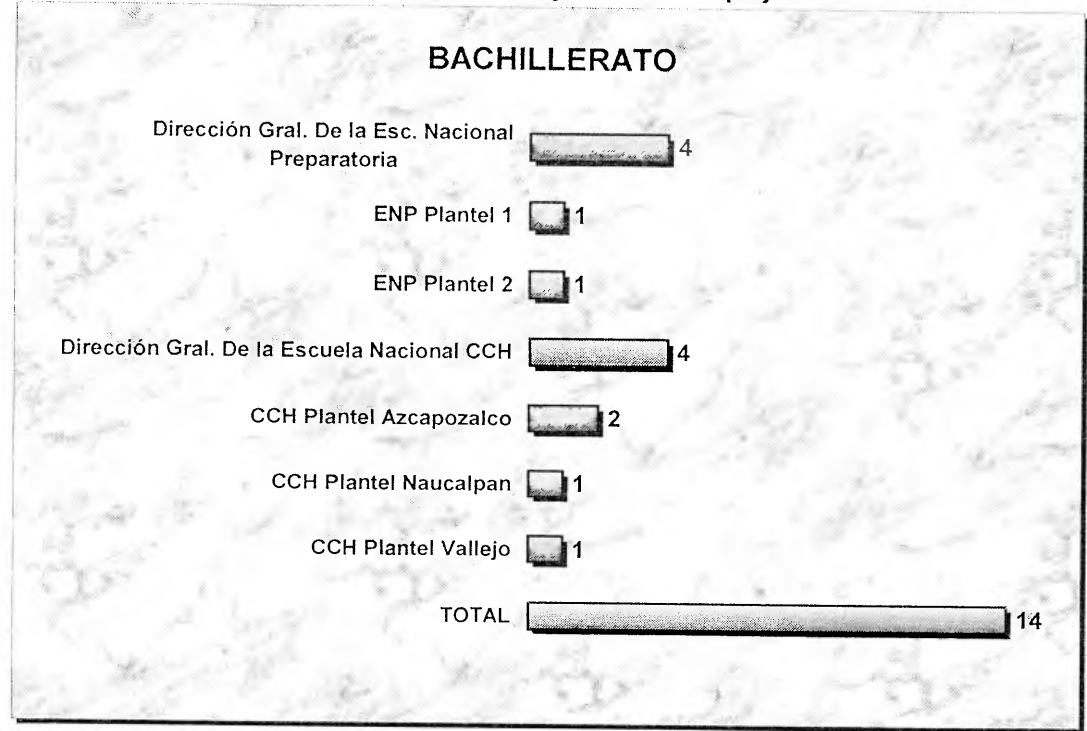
BACHILLERATO

Dirección Gral. De la Esc. Nacional Preparatoria 4

ENP Plantel 1 1

ENP Plantel 2 1

Dirección Gral. De la Escuela Nacional CCH 4

CCH Plantel Azcapozalco 2

CCH Plantel Naucalpan 1

CCH Plantel Vallejo 1

TOTAL 14